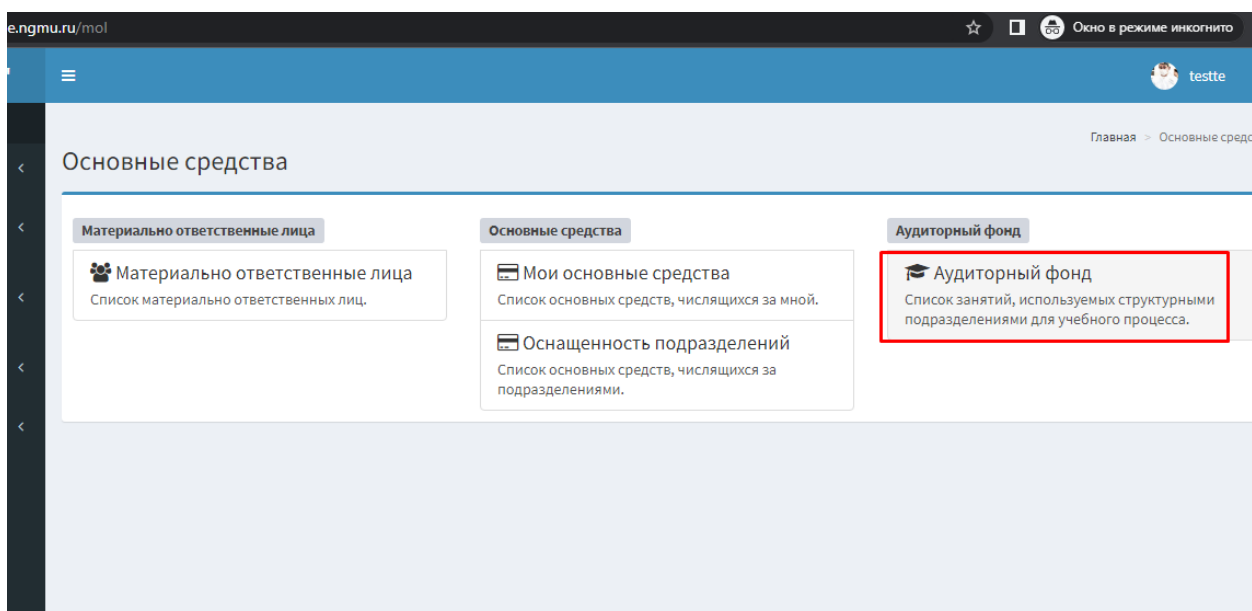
e.ngmu.ru/mol

Окно в режиме инкогнито

testte

Главная > Основные средс

Основные средства

Материально ответственные лица

Материально ответственные лица
Список материально ответственных лиц.

Основные средства

Мои основные средства
Список основных средств, числящихся за мной.

Оснащенность подразделений
Список основных средств, числящихся за подразделениями.

Аудиторный фонд

Аудиторный фонд
Список занятий, используемых структурными подразделениями для учебного процесса.